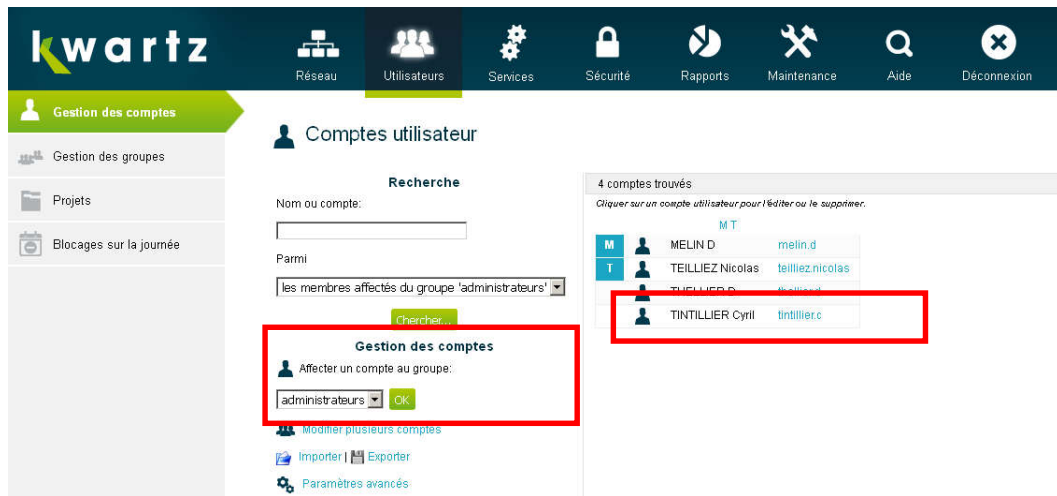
kwartz

Réseau
Utilisateurs
Services
Sécurité
Rapports
Maintenance
Aide
Déconnexion

Gestion des comptes
Gestion des groupes
Projets
Blocages sur la journée

Comptes utilisateur

Recherche
Nom ou compte:

Parmi
les membres affectés du groupe 'administrateurs'

Chercher...

Gestion des comptes
Affecter un compte au groupe:
administrateurs OK

Modifier plusieurs comptes
Importer | Exporter
Paramètres avancés

4 comptes trouvés
Cliquer sur un compte utilisateur pour l'éditer ou le supprimer.
M T

| | | |
|---|---|---|
| M | MELIN D | melin.d |
| T | TEILLIEZ Nicolas | teilliez.nicolas |
| | THELLIER D | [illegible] |
| | TINTILLIER Cyril | tintillier.c |